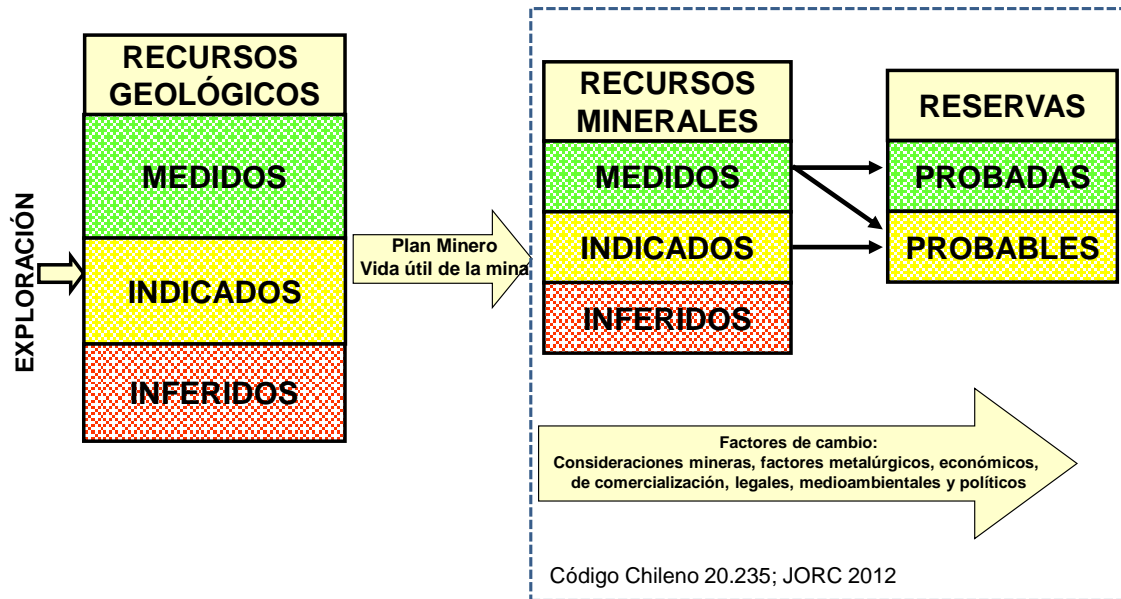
EXPLORACIÓN

RECURSOS GEOLÓGICOS

MEDIDOS

INDICADOS

INFERIDOS

Plan Minero
Vida útil de la mina

RECURSOS MINERALES

MEDIDOS

INDICADOS

INFERIDOS

RESERVAS

PROBADAS

PROBABLES

Factores de cambio:
Consideraciones mineras, factores metalúrgicos, económicos, de comercialización, legales, medioambientales y políticos

Código Chileno 20.235; JORC 2012